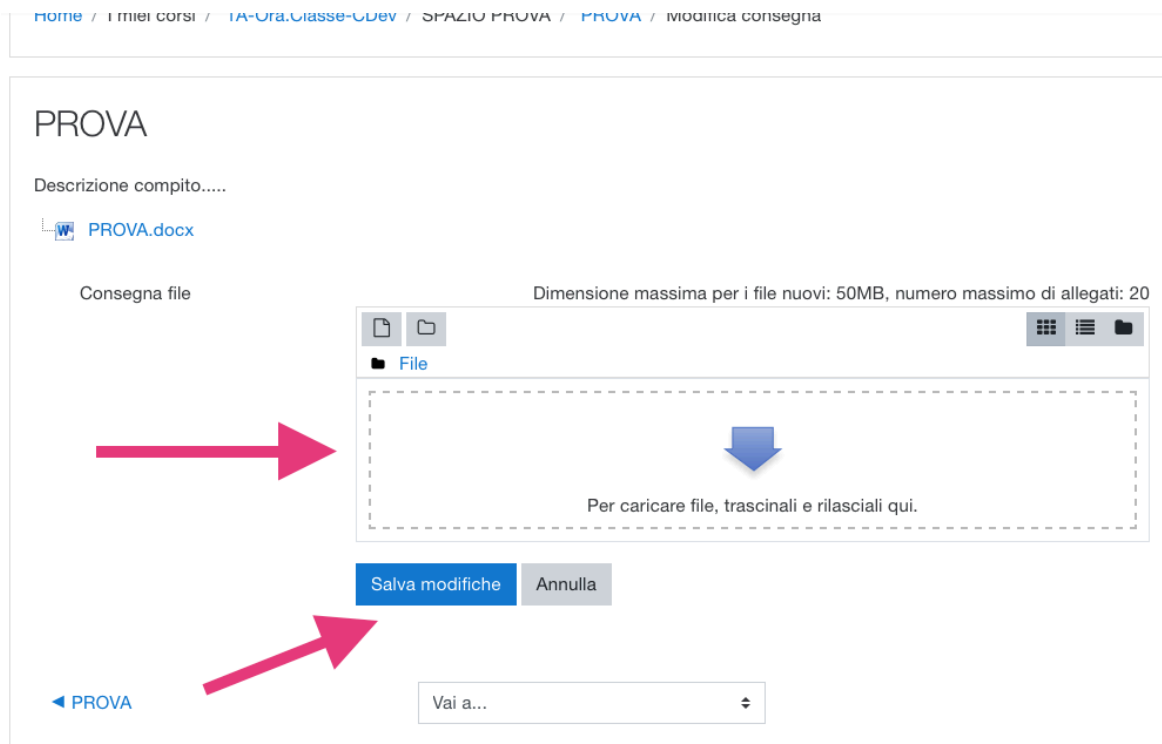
Home / I miei corsi / 1A-Ora.Classe-CDev / SPAZIO PROVA / PROVA / Modifica consegna

PROVA

Descrizione compito.....

PROVA.docx

Consegna file

Dimensione massima per i file nuovi: 50MB, numero massimo di allegati: 20

File

Per caricare file, trascinali e rilasciali qui.

Salva modifiche Annulla

◄ PROVA

Vai a...